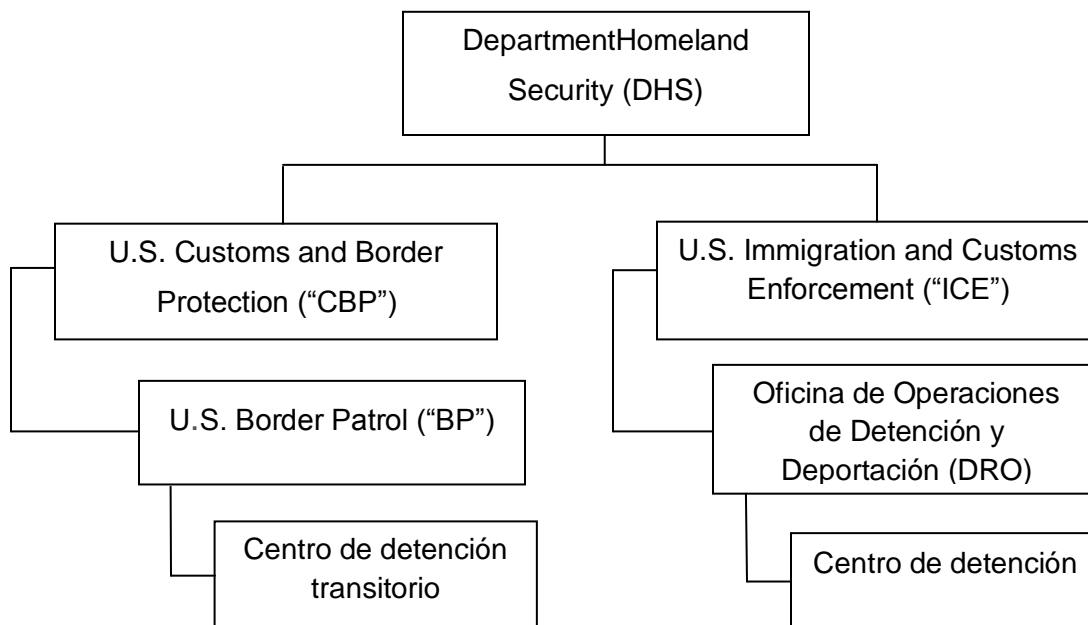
DepartmentHomeland Security (DHS)

U.S. Customs and Border Protection (“CBP”)

U.S. Border Patrol (“BP”)

Centro de detención transitorio

U.S. Immigration and Customs Enforcement (“ICE”)

Oficina de Operaciones de Detención y Deportación (DRO)

Centro de detención